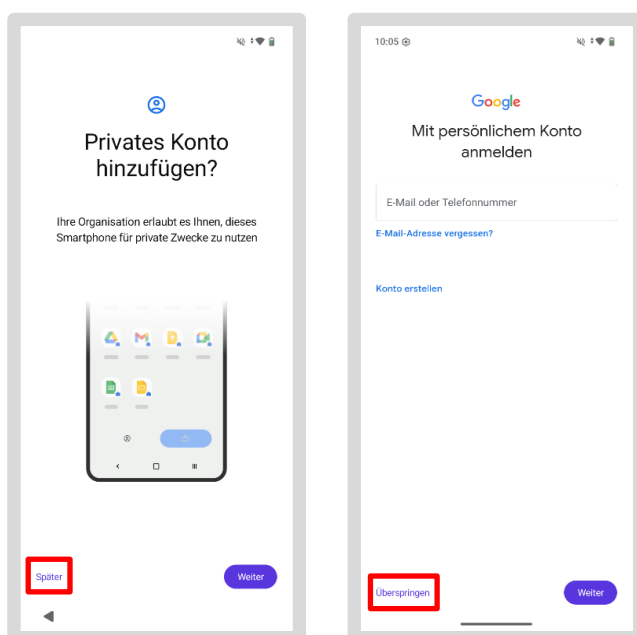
Privates Konto hinzufügen?

Ihre Organisation erlaubt es Ihnen, dieses Smartphone für private Zwecke zu nutzen

Später

Weiter

10:05

Google

Mit persönlichem Konto anmelden

E-Mail oder Telefonnummer

E-Mail-Adresse vergessen?

Konto erstellen

Überspringen

Weiter